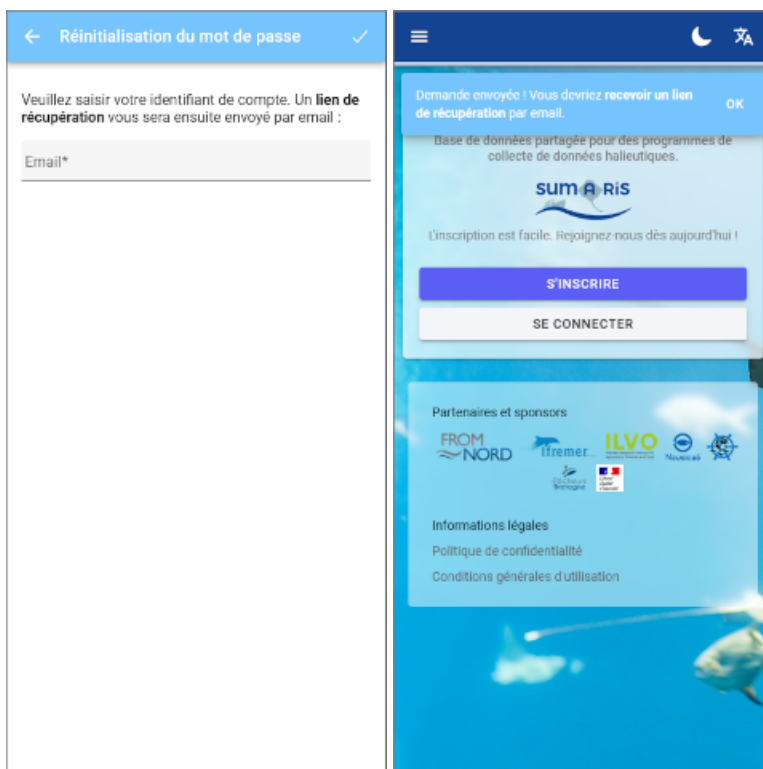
Réinitialisation du mot de passe

Veuillez saisir votre identifiant de compte. Un **lien de récupération** vous sera ensuite envoyé par email :

Email*

Demande envoyée ! Vous devriez **recevoir un lien de récupération** par email.

OK

Base de données partagée pour des programmes de collecte de données halieutiques.

sumaris

L'inscription est facile. Rejoignez-nous dès aujourd'hui !

S'INSCRIRE

SE CONNECTER

Partenaires et sponsors

FROM NORD

Ifremer

ILVO

Novacel

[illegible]

Informations légales

Politique de confidentialité

Conditions générales d'utilisation